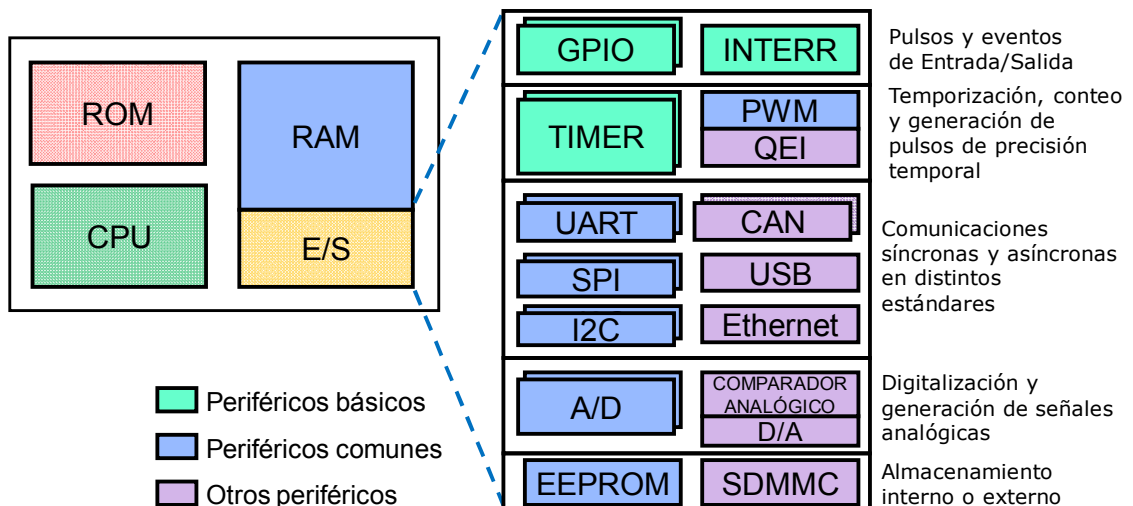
ROM

RAM

CPU

E/S

Periféricos básicos

Periféricos comunes

Otros periféricos

GPIO

INTERR

Pulsos y eventos de Entrada/Salida

TIMER

PWM

QEI

Temporización, conteo y generación de pulsos de precisión temporal

UART

CAN

SPI

USB

I2C

Ethernet

Comunicaciones síncronas y asíncronas en distintos estándares

A/D

COMPARADOR ANALÓGICO

D/A

Digitalización y generación de señales analógicas

EEPROM

SDMMC

Almacenamiento interno o externo